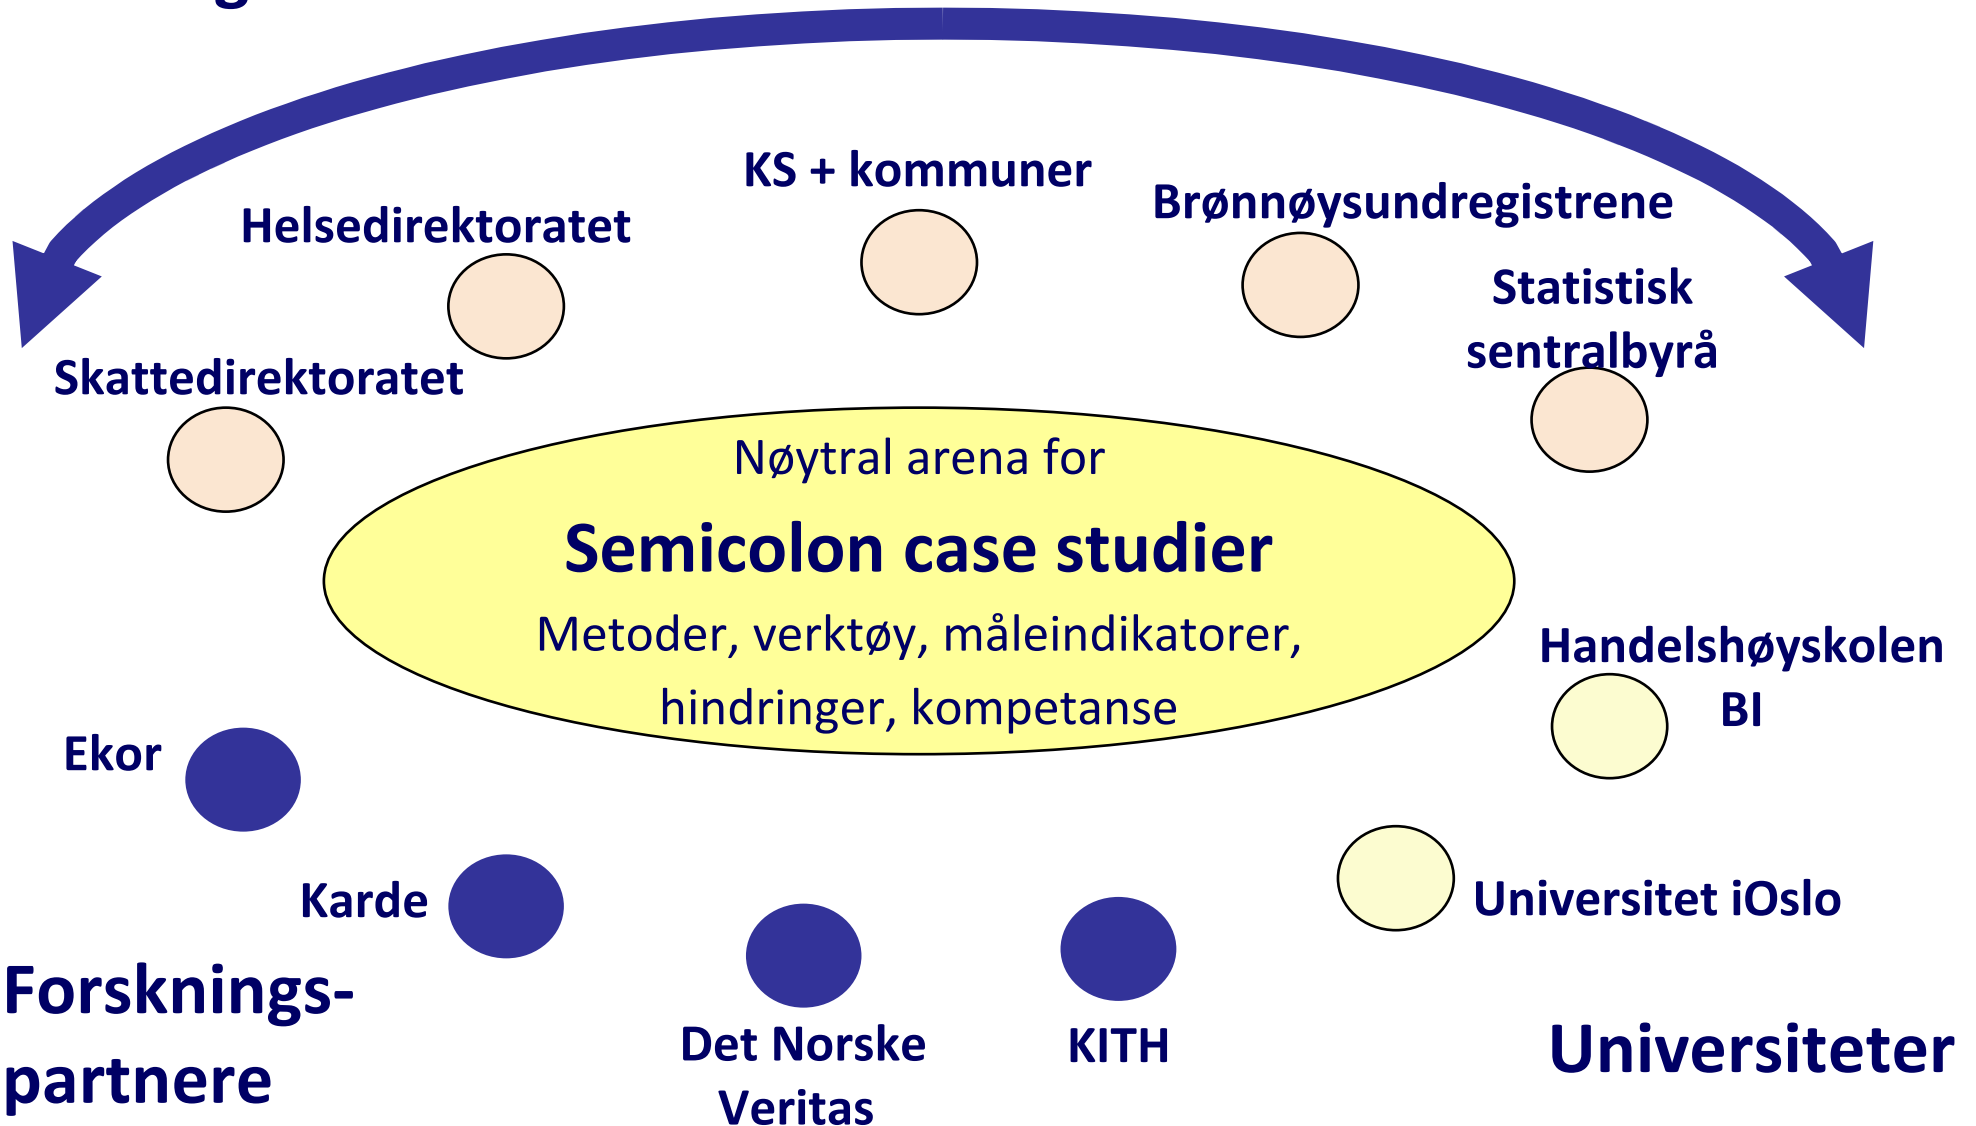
KS + kommuner

Helsedirektoratet

Brønnøysundregistrene

Statistisk sentralbyrå

Skattedirektoratet

Nøytral arena for

Semicolon case studier

Metoder, verktøy, måleindikatorer, hindringer, kompetanse

Handelshøyskolen BI

Ekor

Karde

Universitet iOslo

Forsknings-partnere

Det Norske Veritas

KITH

Universiteter